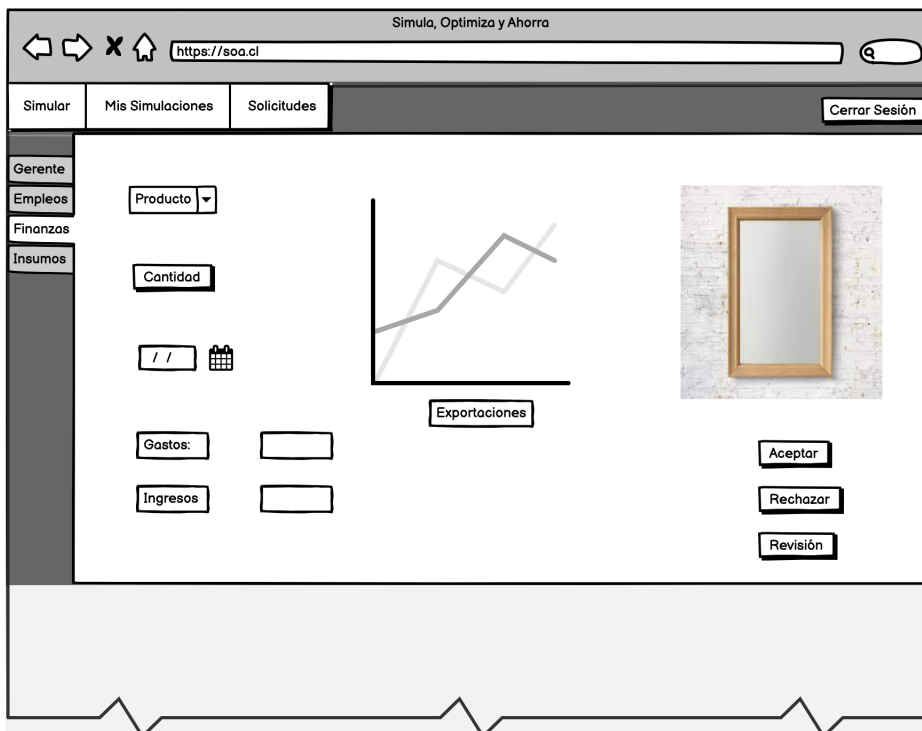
Simula, Optimiza y Ahorra

https://soa.cl

Simular | Mis Simulaciones | Solicitudes

Cerrar Sesión

Gerente
Empleos
Finanzas
Insumos

Producto

Cantidad

/ /

Gastos:

Ingresos

Exportaciones

Aceptar

Rechazar

Revisión